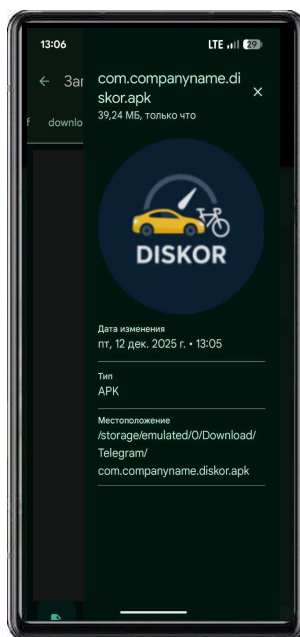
13:06
LTE 29
← Заг
downlo
com.companyname.diskor.apk
39,24 МБ, только что
×
DISKOR
Дата изменения
пт, 12 дек. 2025 г. • 13:05
Тип
APK
Местоположение
/storage/emulated/0/Download/Telegram/com.companyname.diskor.apk